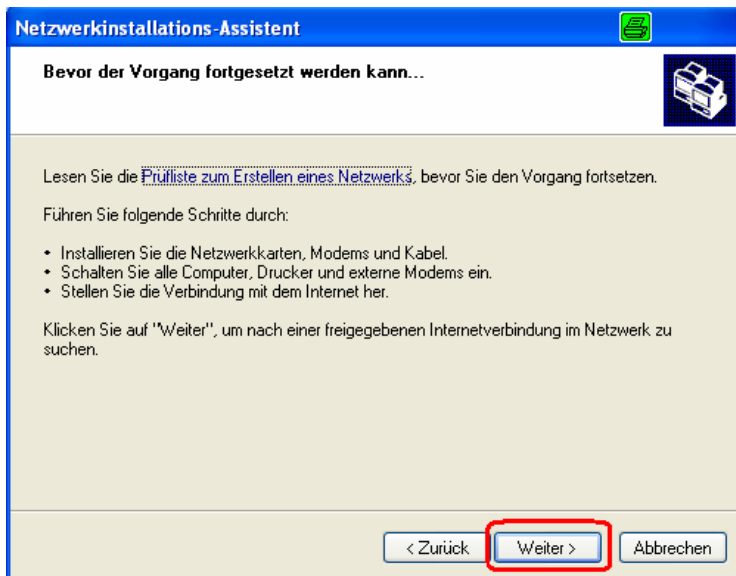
Netzwerkinstallations-Assistent

Bevor der Vorgang fortgesetzt werden kann...

Lesen Sie die Prüfliste zum Erstellen eines Netzwerks, bevor Sie den Vorgang fortsetzen.

Führen Sie folgende Schritte durch:

• Installieren Sie die Netzwerkkarten, Modems und Kabel.
• Schalten Sie alle Computer, Drucker und externe Modems ein.
• Stellen Sie die Verbindung mit dem Internet her.

Klicken Sie auf "Weiter", um nach einer freigegebenen Internetverbindung im Netzwerk zu suchen.

< Zurück | Weiter > | Abbrechen